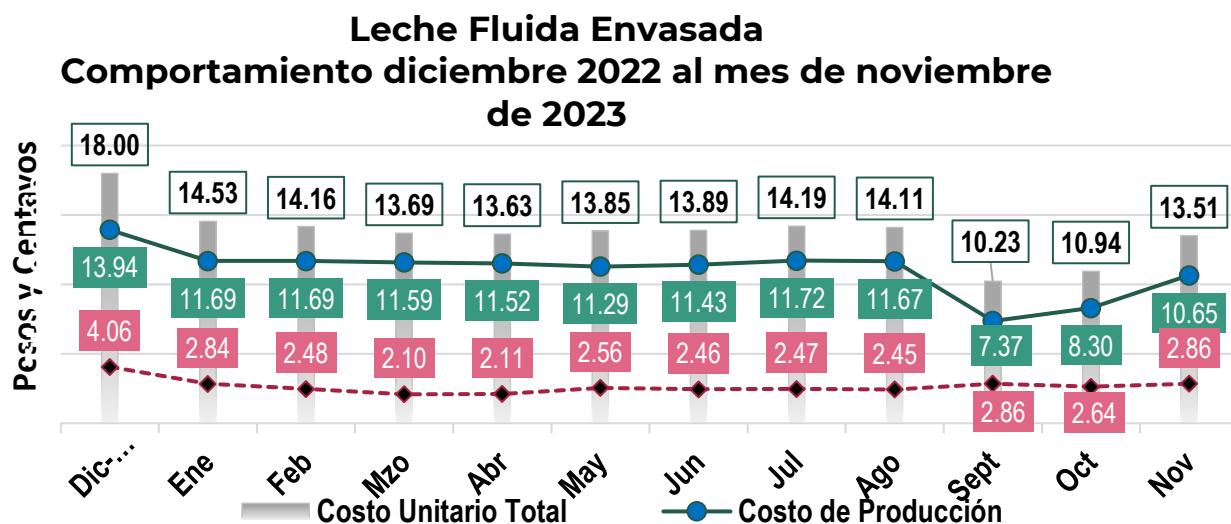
Leche Fluida Envasada
Comportamiento diciembre 2022 al mes de noviembre de 2023

Pesos y Centavos

18.00
14.53
14.16
13.69
13.63
13.85
13.89
14.19
14.11
10.23
10.94
13.51

13.94
11.69
11.69
11.59
11.52
11.29
11.43
11.72
11.67
7.37
8.30
10.65

4.06
2.84
2.48
2.10
2.11
2.56
2.46
2.47
2.45
2.86
2.64
2.86

Dic-...
Ene
Feb
Mzo
Abr
May
Jun
Jul
Ago
Sept
Oct
Nov

Costo Unitario Total
Costo de Producción